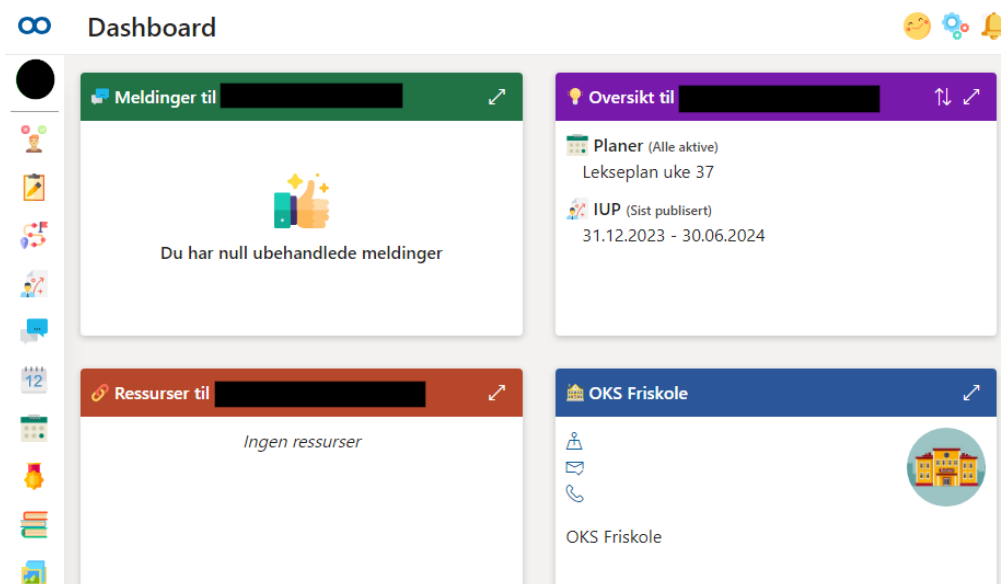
Dashboard

Meldinger til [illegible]

Du har null ubehandlede meldinger

Oversikt til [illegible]

Planer (Alle aktive)
Lekseplan uke 37

IUP (Sist publisert)
31.12.2023 - 30.06.2024

Ressurser til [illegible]

Ingen ressurser

OKS Friskole

OKS Friskole

12